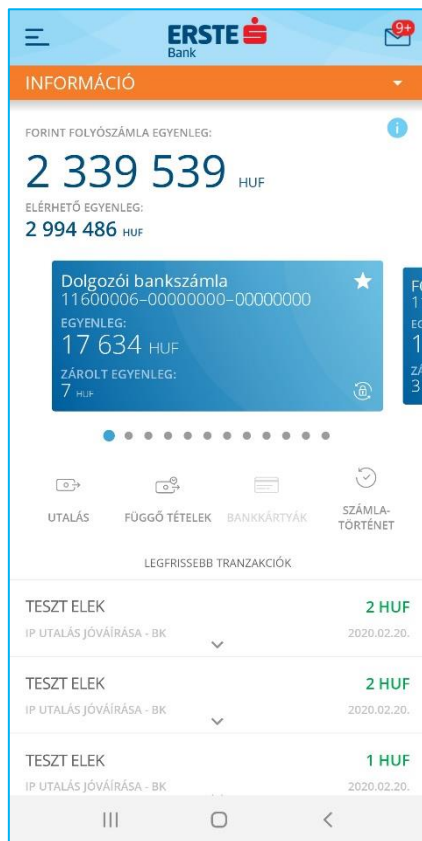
ERSTE Bank

9+

INFORMÁCIÓ

FORINT FOLYÓSZÁMLA EGYENLEG:

2 339 539 HUF

ELÉRHETŐ EGYENLEG:

2 994 486 HUF

Dolgozói bankszámla
11600006-00000000-00000000
EGYENLEG:
17 634 HUF
ZÁROLT EGYENLEG:
7 HUF

FO
1
EG
1
ZÁ
3

UTALÁS

FÜGGŐ TÉTELEK

BANKKÁRTYÁK

SZÁMLATÖRTÉNET

LEGFRISSEBB TRANZAKCIÓK

TESZT ELEK
2 HUF
IP UTALÁS JÓVÁÍRÁSA - BK
2020.02.20.

TESZT ELEK
2 HUF
IP UTALÁS JÓVÁÍRÁSA - BK
2020.02.20.

TESZT ELEK
1 HUF
IP UTALÁS JÓVÁÍRÁSA - BK
2020.02.20.